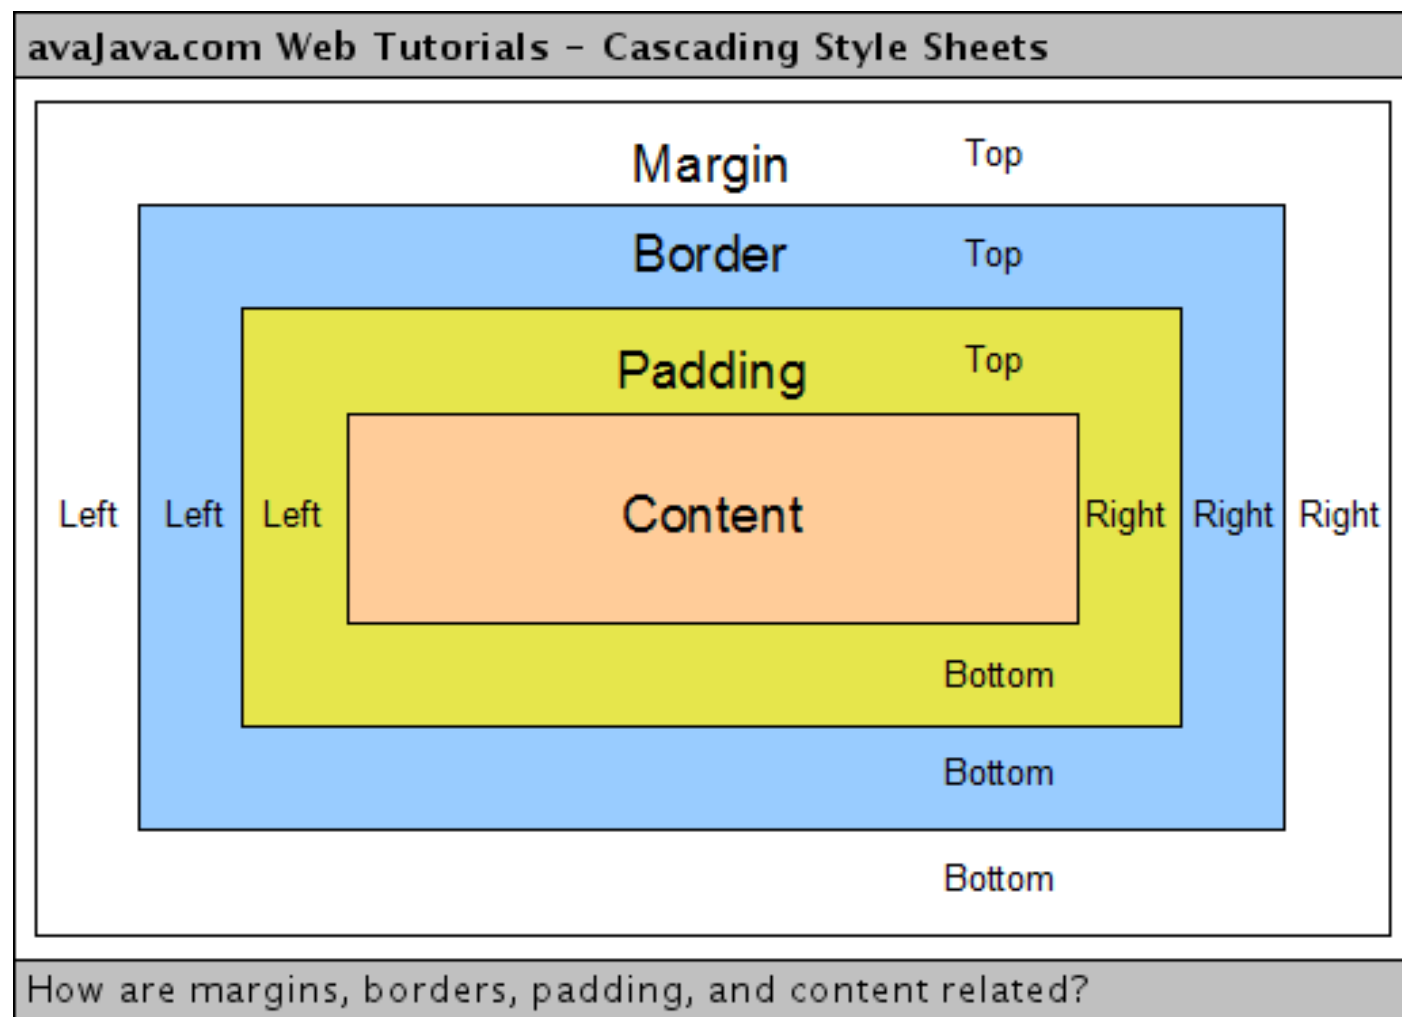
avaJava.com Web Tutorials - Cascading Style Sheets

Margin Top

Border Top

Padding Top

Left Left Left Content Right Right Right

Bottom

Bottom

Bottom

How are margins, borders, padding, and content related?